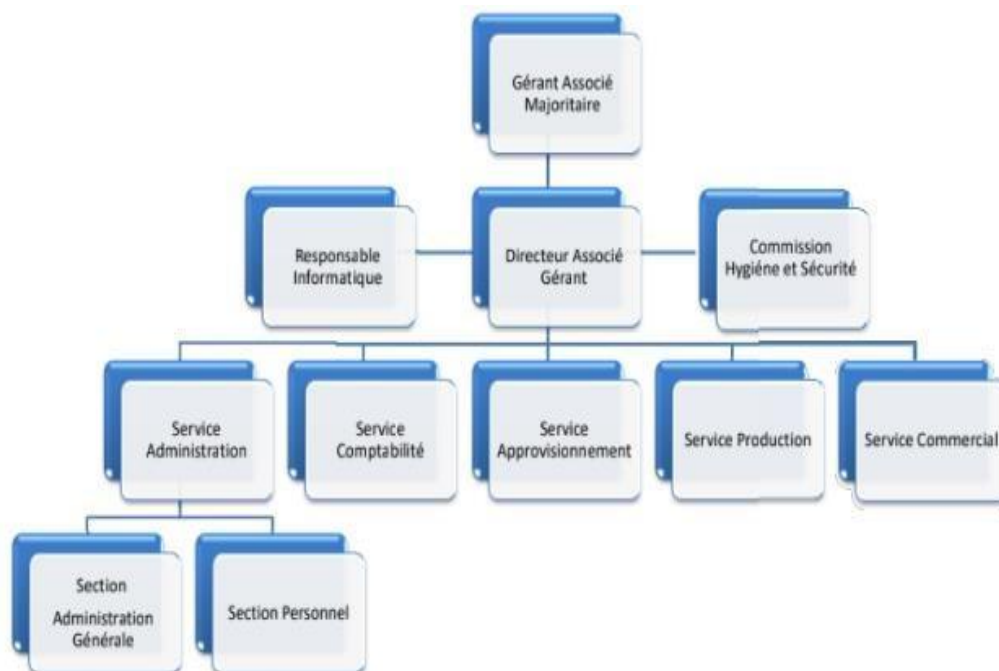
Gérant Associé Majoritaire

Responsable Informatique

Directeur Associé Gérant

Commission Hygiéne et Sécurité

Service Administration

Service Comptabilité

Service Approvisionnement

Service Production

Service Commercial

Section Administration Générale

Section Personnel